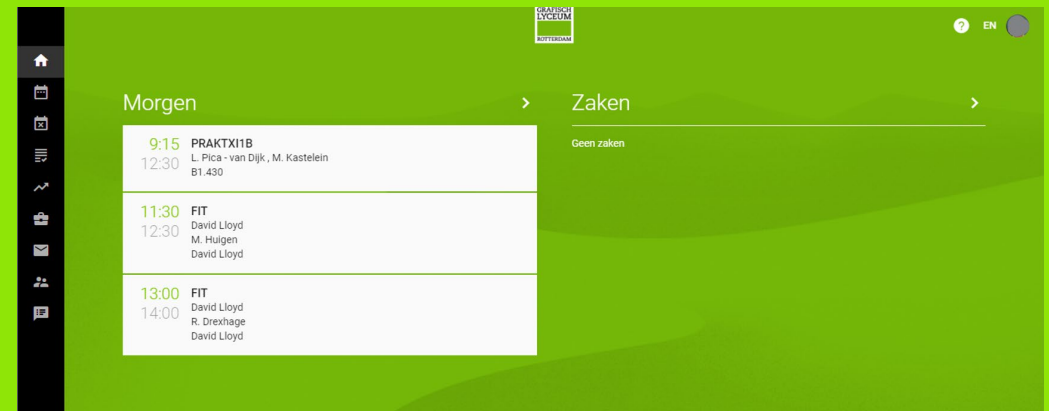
GRAFISCH LYCEUM ROTTERDAM

EN

Morgen

9:15 12:30 PRAKTXI1B
L. Pica - van Dijk , M. Kastelein
B1.430

11:30 12:30 FIT
David Lloyd
M. Huigen
David Lloyd

13:00 14:00 FIT
David Lloyd
R. Drexhage
David Lloyd

Zaken

Geen zaken